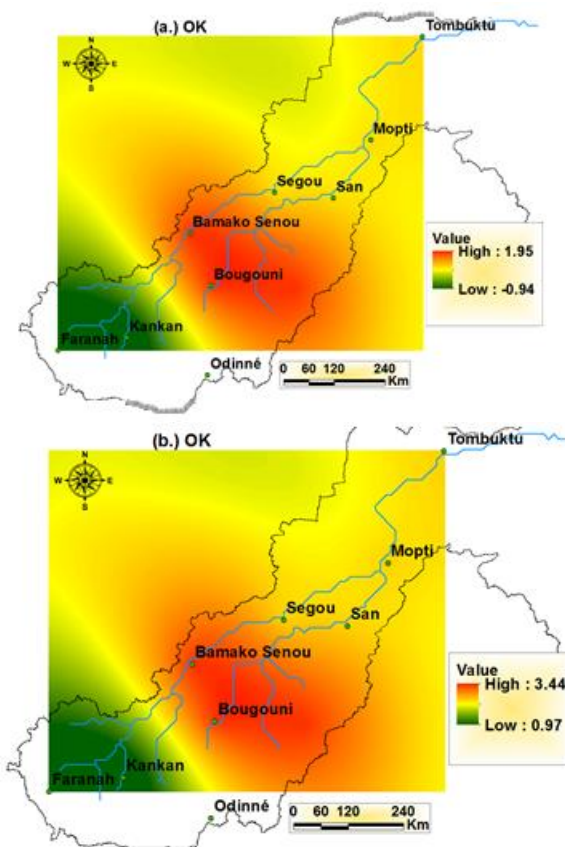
(a.) OK

N
W E
S

Tombuktu
Mopti
Segou
San
Bamako Senou
Bougouni
Kankan
Faranah
Odinné

Value
High : 1.95
Low : -0.94

0 60 120 240
Km

(b.) OK

N
W E
S

Tombuktu
Mopti
Segou
San
Bamako Senou
Bougouni
Kankan
Faranah
Odinné

Value
High : 3.44
Low : 0.97

0 60 120 240
Km